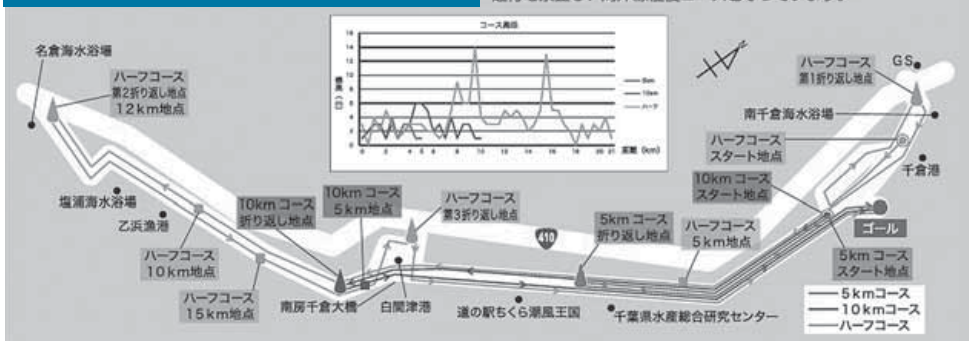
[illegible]

コース高低

14
12
10
8
6
4
2
0

標高 (m)

0 2 4 6 8 10 12 14 16 18 20 21
距離 (km)

5km
10km
ハーフ

名倉海水浴場

ハーフコース
第2折り返し地点
12km地点

塩浦海水浴場

乙浜漁港

ハーフコース
10km地点

ハーフコース
15km地点

10kmコース
折り返し地点

10kmコース
5km地点

ハーフコース
第3折り返し地点

南房千倉大橋

白間津港

道の駅ちくら潮風王国

410

5kmコース
折り返し地点

ハーフコース
5km地点

千葉県水産総合研究センター

ハーフコース
第1折り返し地点

GS

南千倉海水浴場

ハーフコース
スタート地点

千倉港

10kmコース
スタート地点

ゴール

5kmコース
スタート地点

5kmコース
10kmコース
ハーフコース